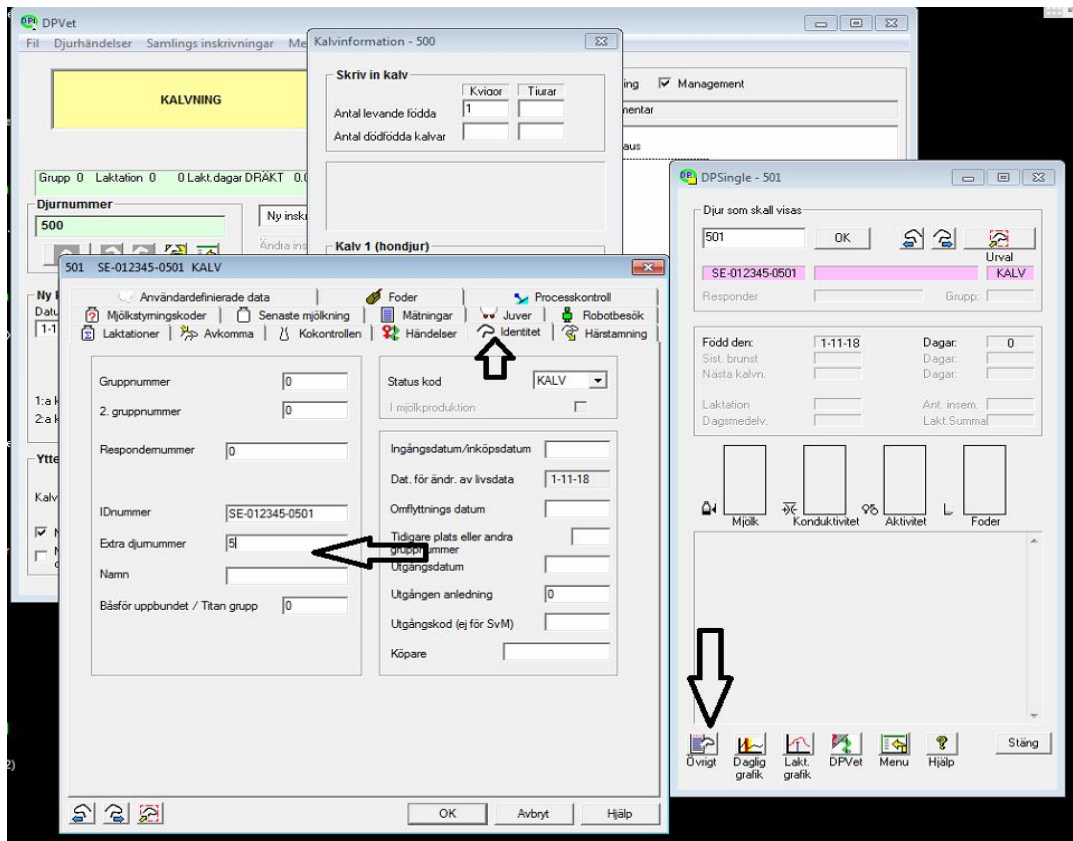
DPVet
Fil Djurhändelser Samlings inskrivningar Me
KALVNING
Grupp 0 Laktation 0 0 Lakt.dagar DRÄKT 0.0
Djurnummer
500
Ny insk
Ändra ins
Ny
Datu
1-1
1:a k
2:a k
Ytte
Kalv
ing
Management
mentar
aus

Kalvinformation - 500
Skriv in kalv
Kvigor Tjurar
Antal levande födda 1
Antal dödfödda kalvar
Kalv 1 (hondjur)

DPSingle - 501
Djur som skall visas
501
OK
Urval
SE-012345-0501
KALV
Responder
Grupp
Född den: 1-11-18
Dagar: 0
Sist. brunst
Dagar:
Nästa kalvn.
Dagar:
Laktation
Ant. insem.
Dagsmedelv.
Lakt.Summa
Mjölk
Konduktivitet
Aktivitet
Foder
Övrigt
Daglig grafik
Lakt. grafik
DPVet
Menu
Hjälp
Stäng

501 SE-012345-0501 KALV
Användardefinierade data
Foder
Processkontroll
Mjölkstymingskoder
Senaste mjölkning
Mätningar
Juver
Robotbesök
Laktationer
Avkomma
Kokontrollen
Händelser
Identitet
Härstamning
Gruppnummer 0
2. gruppnummer 0
Respondernummer 0
IDnummer SE-012345-0501
Extra djurnummer 5
Namn
Båsför uppbundet / Titan grupp 0
Status kod KALV
I mjölkproduktion
Ingångsdatum/inköpsdatum
Dat. för ändr. av livsdata 1-11-18
Omflyttnings datum
Tidigare plats eller andra gruppnummer
Utgångsdatum
Utgången anledning 0
Utgångskod (ej för SvM)
Köpare
OK
Avbryt
Hjälp